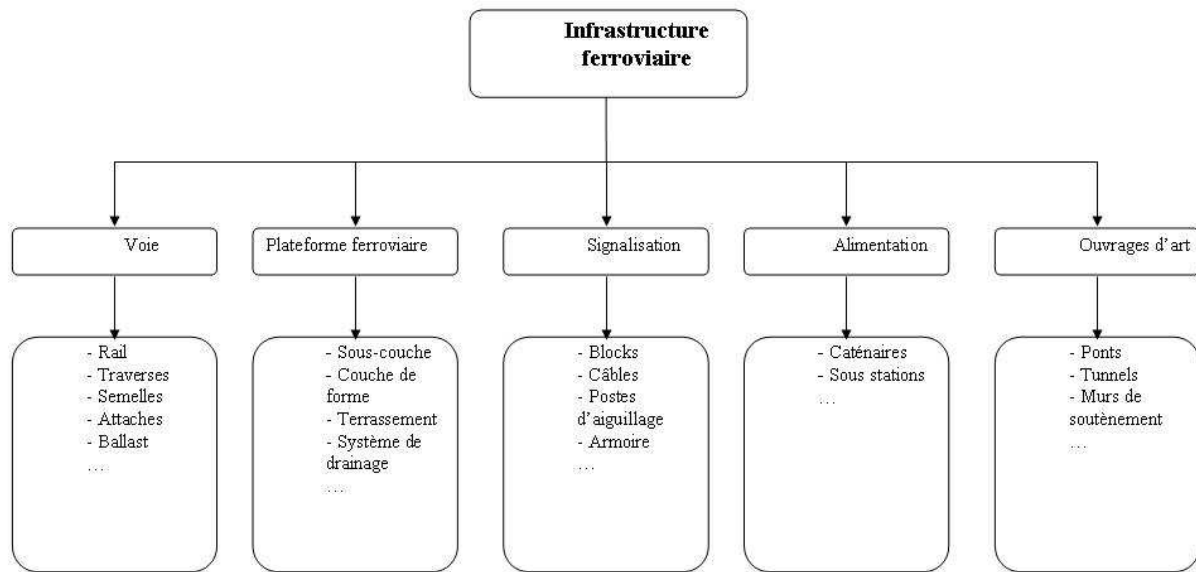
Infrastructure ferroviaire

Voie

- Rail
- Traverses
- Semelles
- Attaches
- Ballast
…

Plateforme ferroviaire

- Sous-couche
- Couche de forme
- Terrassement
- Système de drainage
…

Signalisation

- Blocks
- Câbles
- Postes d'aiguillage
- Armoire
…

Alimentation

- Caténaires
- Sous stations
…

Ouvrages d'art

- Ponts
- Tunnels
- Murs de soutènement
…